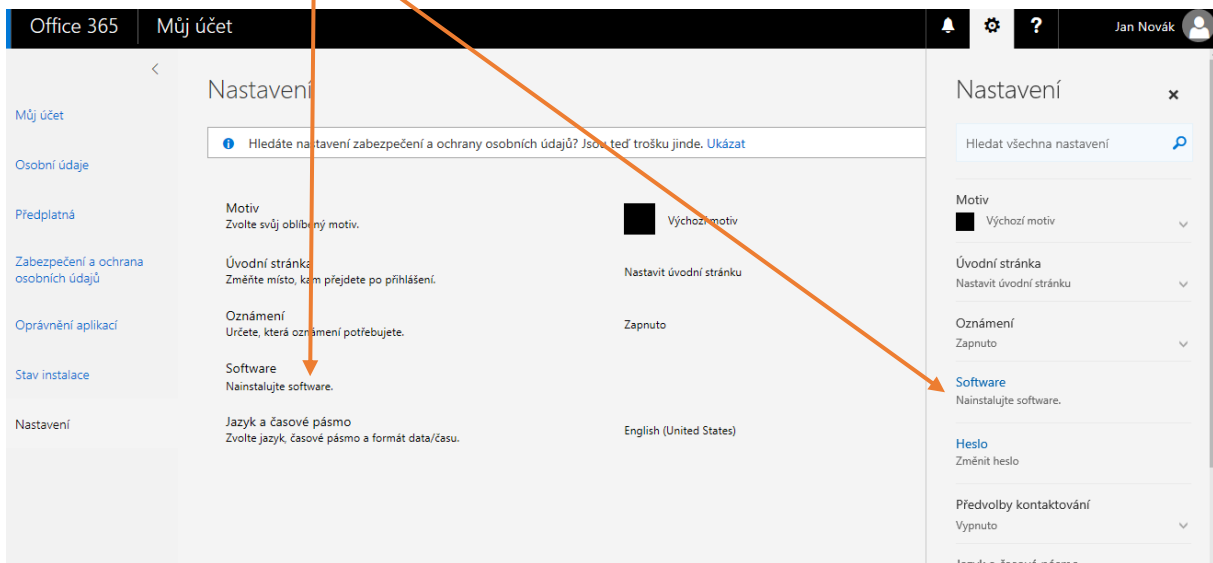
Office 365 Můj účet

? Jan Novák

<

Můj účet

Osobní údaje

Předplatná

Zabezpečení a ochrana osobních údajů

Oprávnění aplikací

Stav instalace

Nastavení

Nastavení

Hledáte nastavení zabezpečení a ochrany osobních údajů? Jsou teď trošku jinde. Ukázat

Motiv
Zvolte svůj oblíbený motiv.

Výchozí motiv

Úvodní stránka
Změňte místo, kam přejdete po přihlášení.

Nastavit úvodní stránku

Oznámení
Určete, která oznámení potřebujete.

Zapnuto

Software
Nainstalujte software.

Jazyk a časové pásmo
Zvolte jazyk, časové pásmo a formát data/času.

English (United States)

Nastavení

×

Hledat všechna nastavení

Motiv
Výchozí motiv

Úvodní stránka
Nastavit úvodní stránku

Oznámení
Zapnuto

Software
Nainstalujte software.

Heslo
Změnit heslo

Předvolby kontaktování
Vypnuto

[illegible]